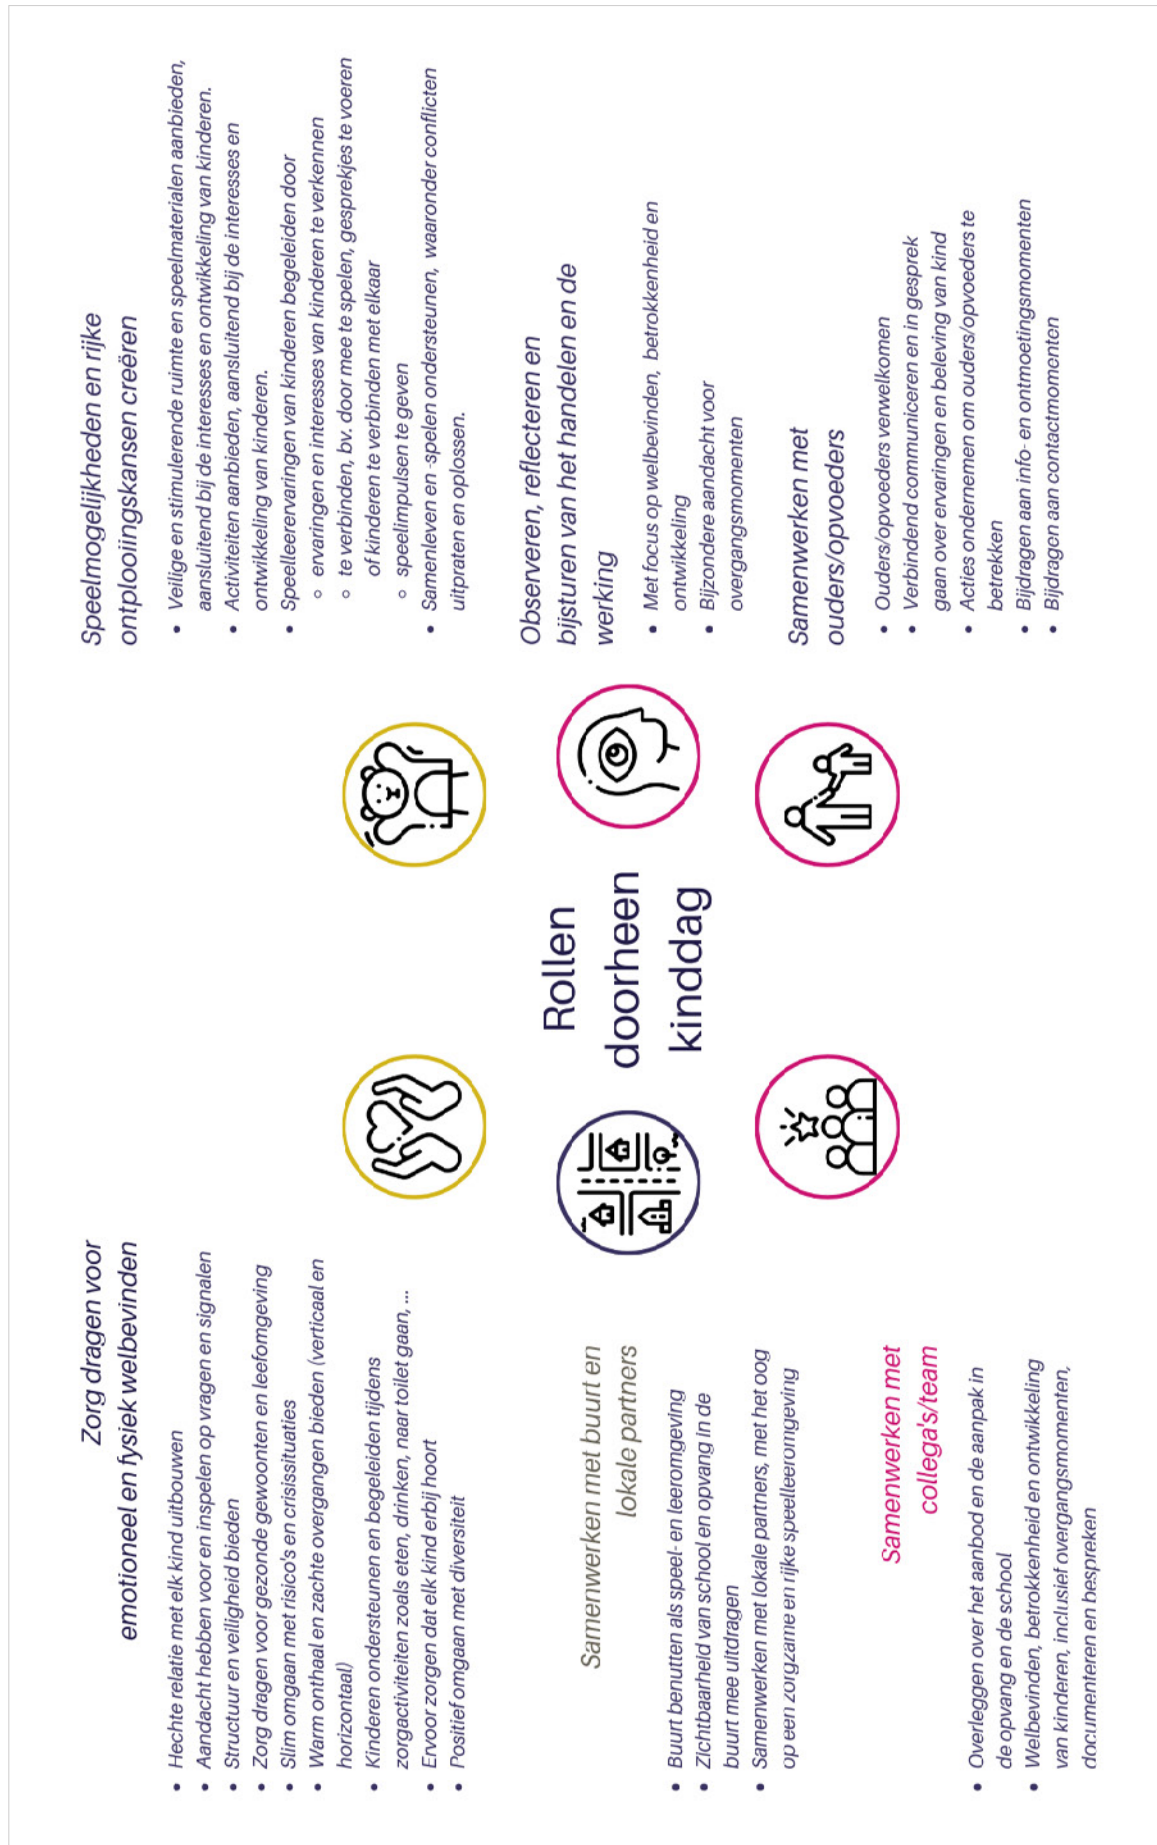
Rollen doorheen kinddag

Zorg dragen voor emotioneel en fysiek welbevinden

- Hechte relatie met elk kind uitbouwen
- Aandacht hebben voor en inspelen op vragen en signalen
- Structuur en veiligheid bieden
- Zorg dragen voor gezonde gewoonten en leefomgeving
- Slim omgaan met risico's en crisissituaties
- Warm onthaal en zachte overgangen bieden (verticaal en horizontaal)
- Kinderen ondersteunen en begeleiden tijdens zorgactiviteiten zoals eten, drinken, naar toilet gaan, ...
- Ervoor zorgen dat elk kind erbij hoort
- Positief omgaan met diversiteit

Samenwerken met buurt en lokale partners

- Buurt benutten als speel- en leeromgeving
- Zichtbaarheid van school en opvang in de buurt mee uitdragen
- Samenwerken met lokale partners, met het oog op een zorgzame en rijke speelleeromgeving

Samenwerken met collega's/team

- Overleggen over het aanbod en de aanpak in de opvang en de school
- Welbevinden, betrokkenheid en ontwikkeling van kinderen, inclusief overgangsmomenten, documenteren en bespreken

Speelmogelijkheden en rijke ontplooiingskansen creëren

- Veilige en stimulerende ruimte en speelmaterialen aanbieden, aansluitend bij de interesses en ontwikkeling van kinderen.
- Activiteiten aanbieden, aansluitend bij de interesses en ontwikkeling van kinderen.
- Speelleervaringen van kinderen begeleiden door
  - ervaringen en interesses van kinderen te verkennen
  - te verbinden, bv. door mee te spelen, gesprekjes te voeren of kinderen te verbinden met elkaar
  - speelimpulsen te geven
- Samenleven en -spelen ondersteunen, waaronder conflicten uitpraten en oplossen.

Observeren, reflecteren en bijsturen van het handelen en de werking

- Met focus op welbevinden, betrokkenheid en ontwikkeling
- Bijzondere aandacht voor overgangsmomenten

Samenwerken met ouders/opvoeders

- Ouders/opvoeders verwelkomen
- Verbindend communiceren en in gesprek gaan over ervaringen en beleving van kind
- Acties ondernemen om ouders/opvoeders te betrekken
- Bijdragen aan info- en ontmoetingsmomenten
- Bijdragen aan contactmomenten